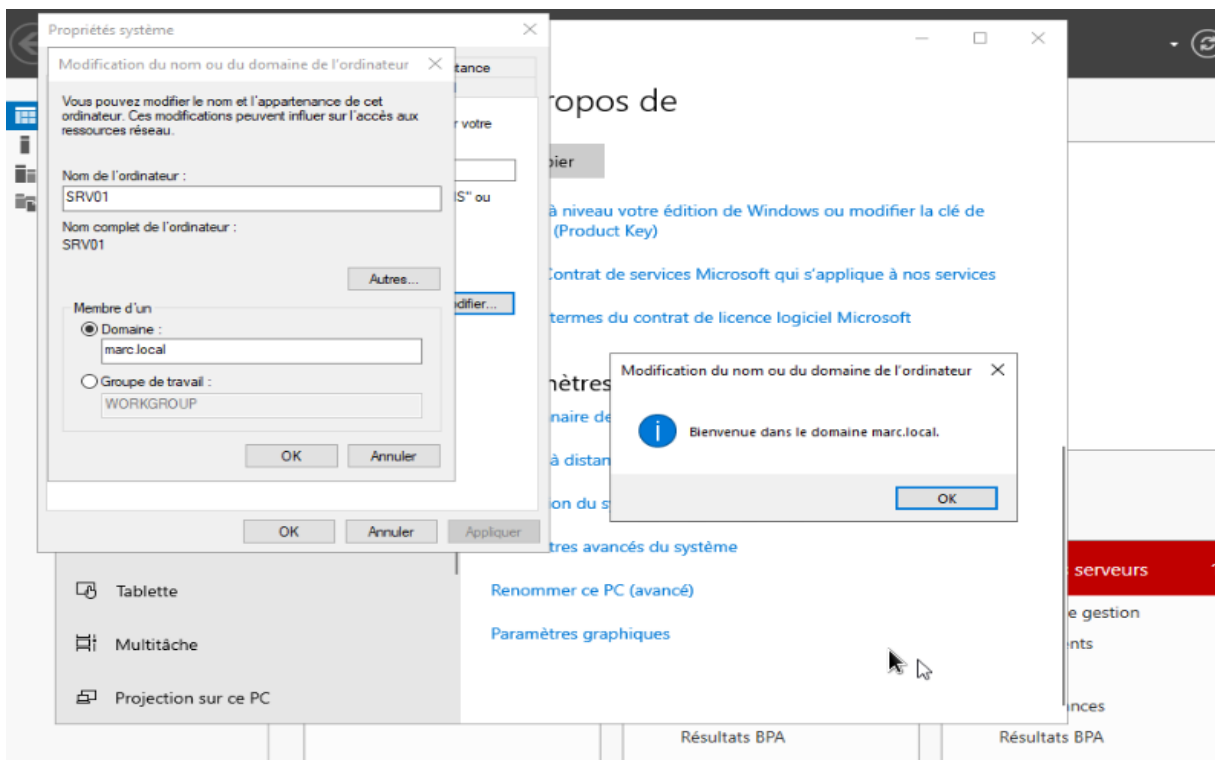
Propriétés système

Modification du nom ou du domaine de l'ordinateur

Vous pouvez modifier le nom et l'appartenance de cet ordinateur. Ces modifications peuvent influer sur l'accès aux ressources réseau.

Nom de l'ordinateur :

SRV01

Nom complet de l'ordinateur :

SRV01

Autres...

Membre d'un

Domaine :

marc.local

Groupe de travail :

WORKGROUP

OK

Annuler

OK

Annuler

Appliquer

tance

r votre

S" ou

difier...

ropos de

pier

à niveau votre édition de Windows ou modifier la clé de (Product Key)

Contrat de services Microsoft qui s'applique à nos services

termes du contrat de licence logiciel Microsoft

mètres

naire de

à distan

on du s

tres avancés du système

Renommer ce PC (avancé)

Paramètres graphiques

Modification du nom ou du domaine de l'ordinateur

Bienvenue dans le domaine marc.local.

OK

Tablette

Multitâche

Projection sur ce PC

serveurs

e gestion

nts

nces

Résultats BPA

Résultats BPA